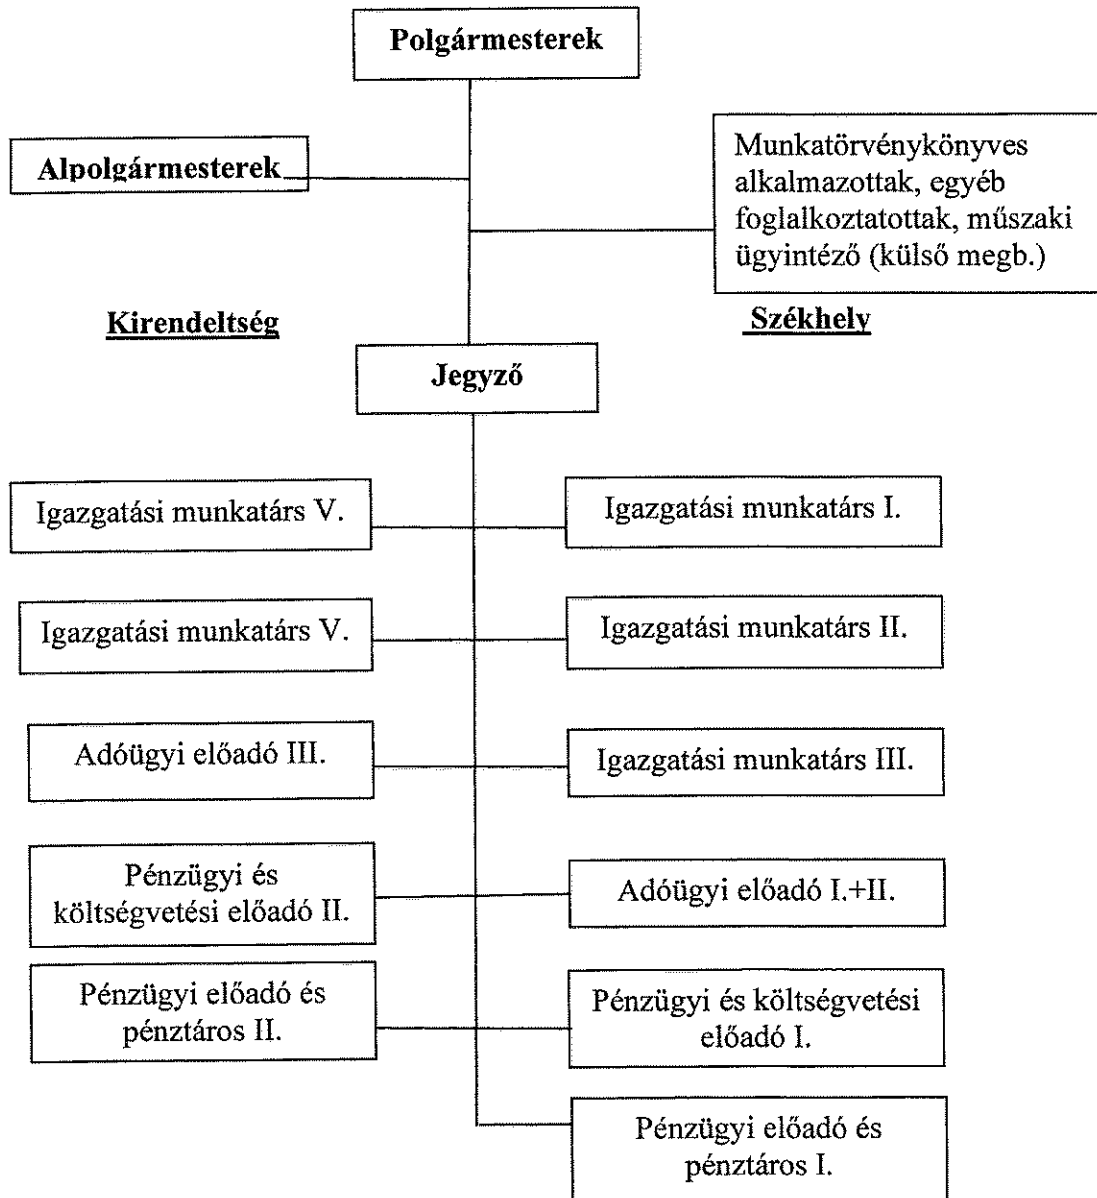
Polgármesterek

Alpolgármesterek

Munkatörvénykönyves alkalmazottak, egyéb foglalkoztatottak, műszaki ügyintéző (külső megb.)

Kirendeltség

Székhely

Jegyző

Igazgatási munkatárs V.

Igazgatási munkatárs I.

Igazgatási munkatárs V.

Igazgatási munkatárs II.

Adóügyi előadó III.

Igazgatási munkatárs III.

Pénzügyi és költségvetési előadó II.

Adóügyi előadó I.+II.

Pénzügyi előadó és pénztáros II.

Pénzügyi és költségvetési előadó I.

Pénzügyi előadó és pénztáros I.